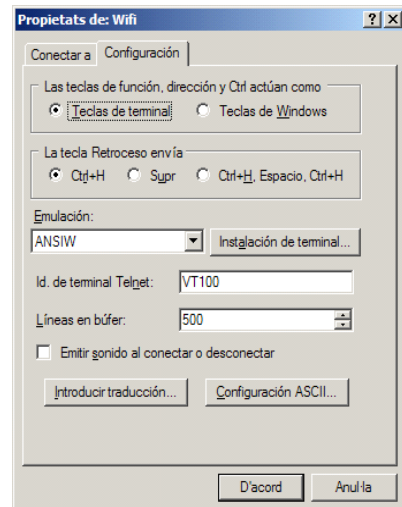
Propietats de: Wifi

?

X

Conectar a

Configuración

Las teclas de función, dirección y Ctrl actúan como

Teclas de terminal

Teclas de Windows

La tecla Retroceso envía

Ctrl+H

Supr

Ctrl+H, Espacio, Ctrl+H

Emulación:

ANSIW

Instalación de terminal...

Id. de terminal Telnet:

VT100

Líneas en búfer:

500

Emitir sonido al conectar o desconectar

Introducir traducción...

Configuración ASCII...

D'acord

Anul·la